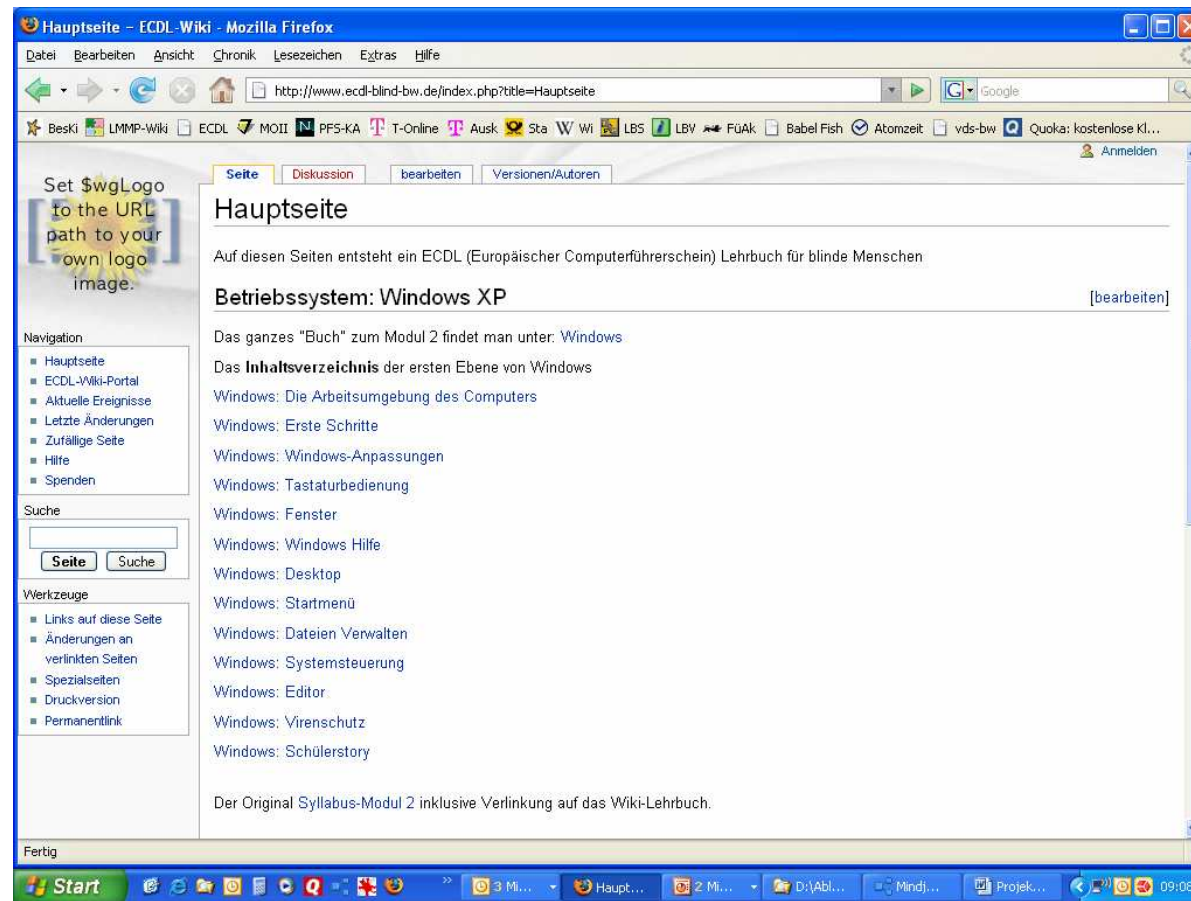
Hauptseite – ECDL-Wiki - Mozilla Firefox

Datei Bearbeiten Ansicht Chronik Lesezeichen Extras Hilfe

http://www.ecdl-blind-bw.de/index.php?title=Hauptseite

Google

BesKi LMMP-Wiki ECDL MOII PFS-KA T-Online Ausk Sta Wi LBS LBV FüAk Babel Fish Atomzeit vds-bw Quoka: kostenlose Kl...

Anmelden

Set $wgLogo to the URL path to your own logo image.

Seite Diskussion bearbeiten Versionen/Autoren

Hauptseite

Auf diesen Seiten entsteht ein ECDL (Europäischer Computerführerschein) Lehrbuch für blinde Menschen

Betriebssystem: Windows XP

[bearbeiten]

Das ganzes "Buch" zum Modul 2 findet man unter: Windows

Das **Inhaltsverzeichnis** der ersten Ebene von Windows

Windows: Die Arbeitsumgebung des Computers

Windows: Erste Schritte

Windows: Windows-Anpassungen

Windows: Tastaturbedienung

Windows: Fenster

Windows: Windows Hilfe

Windows: Desktop

Windows: Startmenü

Windows: Dateien Verwalten

Windows: Systemsteuerung

Windows: Editor

Windows: Virenschutz

Windows: Schülerstory

Der Original Syllabus-Modul 2 inklusive Verlinkung auf das Wiki-Lehrbuch.

Navigation
- Hauptseite
- ECDL-Wiki-Portal
- Aktuelle Ereignisse
- Letzte Änderungen
- Zufällige Seite
- Hilfe
- Spenden

Suche

Seite Suche

Werkzeuge
- Links auf diese Seite
- Änderungen an verlinkten Seiten
- Spezialseiten
- Druckversion
- Permanentlink

Fertig

Start 3 Mi... Haupt... 2 Mi... D:\Abl... Mindj... Projek... 09:08